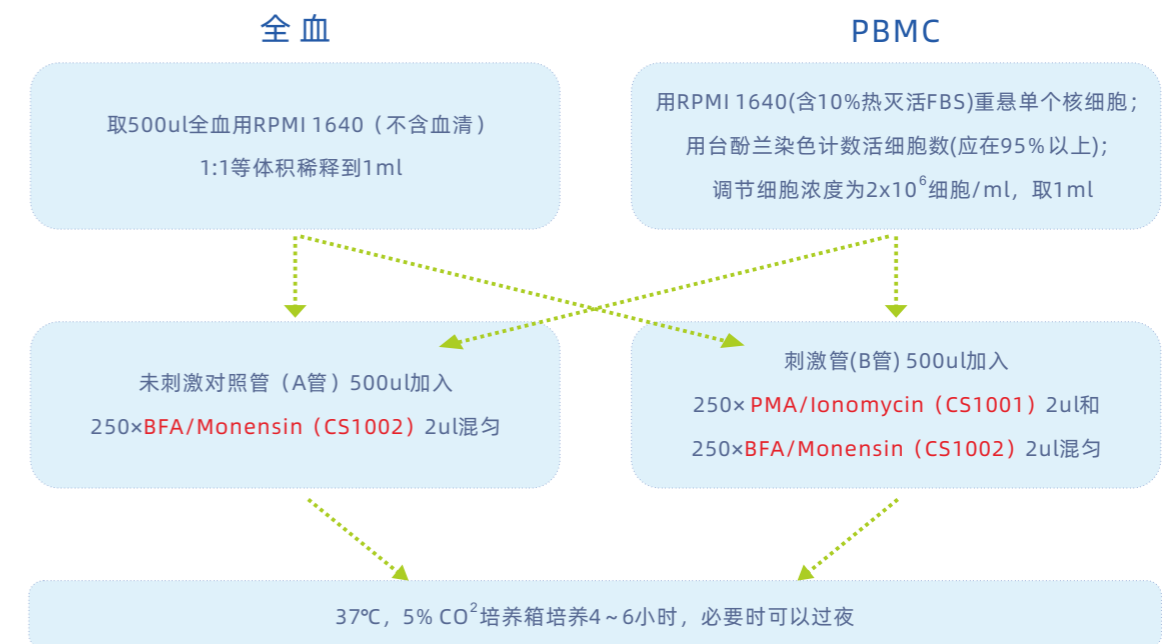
全血

PBMC

取500ul全血用RPMI 1640（不含血清）
1:1等体积稀释到1ml

用RPMI 1640(含10%热灭活FBS)重悬单个核细胞；
用台酚兰染色计数活细胞数(应在95%以上)；
调节细胞浓度为2x10$^6$细胞/ml，取1ml

未刺激对照管（A管）500ul加入
250×BFA/Monensin（CS1002）2ul混匀

刺激管(B管) 500ul加入
250× PMA/Ionomycin（CS1001）2ul和
250×BFA/Monensin（CS1002）2ul混匀

37℃，5% CO$^2$培养箱培养4～6小时，必要时可以过夜